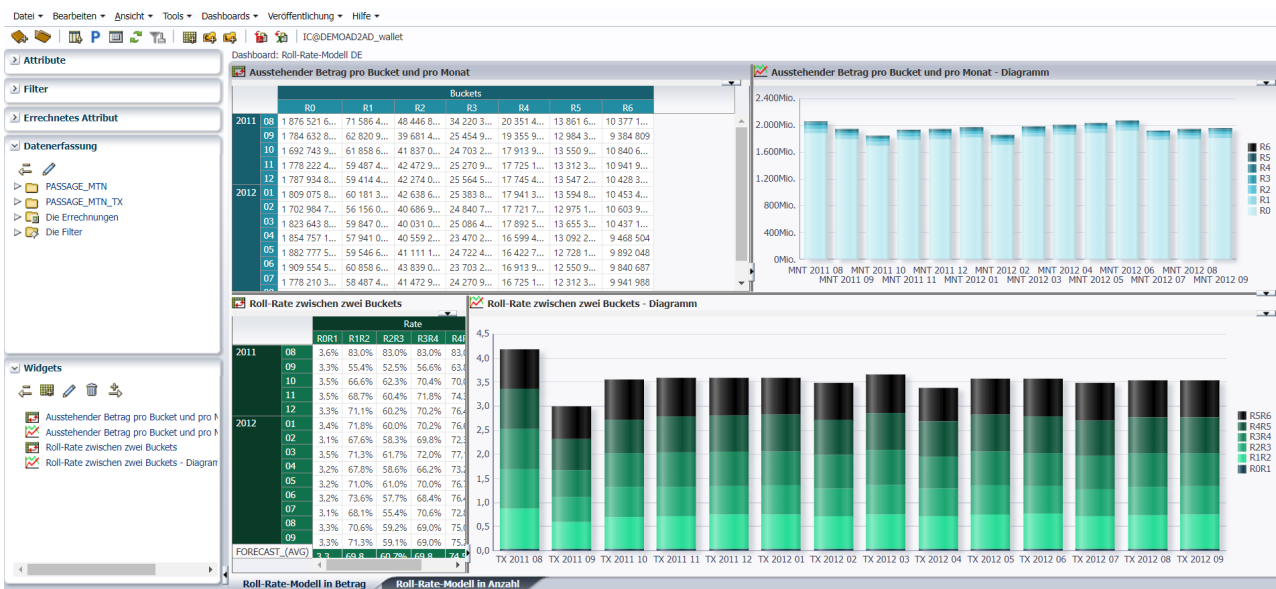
Datei ▾ Bearbeiten ▾ Ansicht ▾ Tools ▾ Dashboards ▾ Veröffentlichung ▾ Hilfe ▾

IC@DEMOAD2AD_wallet

Dashboard: Roll-Rate-Modell DE

Attribute

Filter

Errechnetes Attribut

Datenerfassung

PASSAGE_MTN
PASSAGE_MTN_TX
Die Errechnungen
Die Filter

Widgets

Ausstehender Betrag pro Bucket und pro M
Ausstehender Betrag pro Bucket und pro M
Roll-Rate zwischen zwei Buckets
Roll-Rate zwischen zwei Buckets - Diagram

Ausstehender Betrag pro Bucket und pro Monat

Buckets

| | | R0 | R1 | R2 | R3 | R4 | R5 | R6 |
|---|---|---|---|---|---|---|---|---|
| 2011 | 08 | 1 876 521 6... | 71 586 4... | 48 446 8... | 34 220 3... | 20 351 4... | 13 861 6... | 10 377 1... |
| | 09 | 1 784 632 8... | 62 820 9... | 39 681 4... | 25 454 9... | 19 355 9... | 12 984 3... | 9 384 809 |
| | 10 | 1 692 743 9... | 61 858 6... | 41 837 0... | 24 703 2... | 17 793 6... | 13 550 9... | 10 840 6... |
| | 11 | 1 778 222 4... | 59 487 4... | 42 472 9... | 25 270 9... | 17 725 1... | 13 312 3... | 10 941 9... |
| | 12 | 1 787 934 8... | 59 414 4... | 42 274 0... | 25 564 5... | 17 745 4... | 13 547 2... | 10 428 3... |
| 2012 | 01 | 1 809 075 8... | 60 181 3... | 42 638 6... | 25 383 8... | 17 941 3... | 13 594 8... | 10 453 4... |
| | 02 | 1 702 984 7... | 56 156 0... | 40 686 9... | 24 840 7... | 17 721 7... | 12 975 1... | 10 603 9... |
| | 03 | 1 823 643 8... | 59 847 0... | 40 031 0... | 25 086 4... | 17 892 5... | 13 655 3... | 10 437 1... |
| | 04 | 1 854 757 1... | 57 941 0... | 40 559 2... | 23 470 2... | 16 599 4... | 13 092 2... | 9 468 504 |
| | 05 | 1 882 777 5... | 59 546 6... | 41 111 1... | 24 722 4... | 16 422 7... | 12 728 1... | 9 892 048 |
| | 06 | 1 909 554 5... | 60 858 6... | 43 839 0... | 23 703 2... | 16 913 9... | 12 550 9... | 9 840 687 |
| | 07 | 1 778 210 3... | 58 487 4... | 41 472 9... | 24 770 9... | 16 725 1... | 12 312 3... | 9 941 988 |

Ausstehender Betrag pro Bucket und pro Monat - Diagramm

2.400Mio.
2.000Mio.
1.600Mio.
1.200Mio.
800Mio.
400Mio.
0Mio.
MNT 2011 08 MNT 2011 09 MNT 2011 10 MNT 2011 11 MNT 2011 12 MNT 2012 01 MNT 2012 02 MNT 2012 03 MNT 2012 04 MNT 2012 05 MNT 2012 06 MNT 2012 07 MNT 2012 08 MNT 2012 09

R6
R5
R4
R3
R2
R1
R0

Roll-Rate zwischen zwei Buckets

Rate

| | | R0R1 | R1R2 | R2R3 | R3R4 | R4F |
|---|---|---|---|---|---|---|
| 2011 | 08 | 3,6% | 83,0% | 83,0% | 83,0% | 83,0 |
| | 09 | 3,5% | 55,4% | 52,5% | 56,6% | 68,0 |
| | 10 | 3,5% | 66,6% | 62,3% | 70,4% | 70,0 |
| | 11 | 3,5% | 68,7% | 60,4% | 71,8% | 74,3 |
| | 12 | 3,3% | 71,1% | 60,2% | 70,2% | 76,4 |
| 2012 | 01 | 3,4% | 71,8% | 60,0% | 70,2% | 76,0 |
| | 02 | 3,1% | 67,6% | 58,3% | 69,8% | 72,3 |
| | 03 | 3,5% | 71,3% | 61,7% | 72,0% | 77,1 |
| | 04 | 3,2% | 67,8% | 58,6% | 66,2% | 73,2 |
| | 05 | 3,2% | 71,0% | 61,0% | 70,0% | 76,1 |
| | 06 | 3,2% | 73,6% | 57,7% | 68,4% | 76,4 |
| | 07 | 3,1% | 68,1% | 55,4% | 70,2% | 76,6 |
| | 08 | 3,3% | 70,6% | 59,2% | 69,0% | 75,0 |
| | 09 | 3,3% | 71,3% | 59,1% | 69,0% | 75,5 |
| FORECAST_(AVG) | | 3,3 | 69,8 | 60,7% | 69,7% | 74,9 |

Roll-Rate zwischen zwei Buckets - Diagramm

4,5
4,0
3,5
3,0
2,5
2,0
1,5
1,0
0,5
0,0
TX 2011 08 TX 2011 09 TX 2011 10 TX 2011 11 TX 2011 12 TX 2012 01 TX 2012 02 TX 2012 03 TX 2012 04 TX 2012 05 TX 2012 06 TX 2012 07 TX 2012 08 TX 2012 09

R5R6
R4R5
R3R4
R2R3
R1R2
R0R1

Roll-Rate-Modell in Betrag
Roll-Rate-Modell in Anzahl